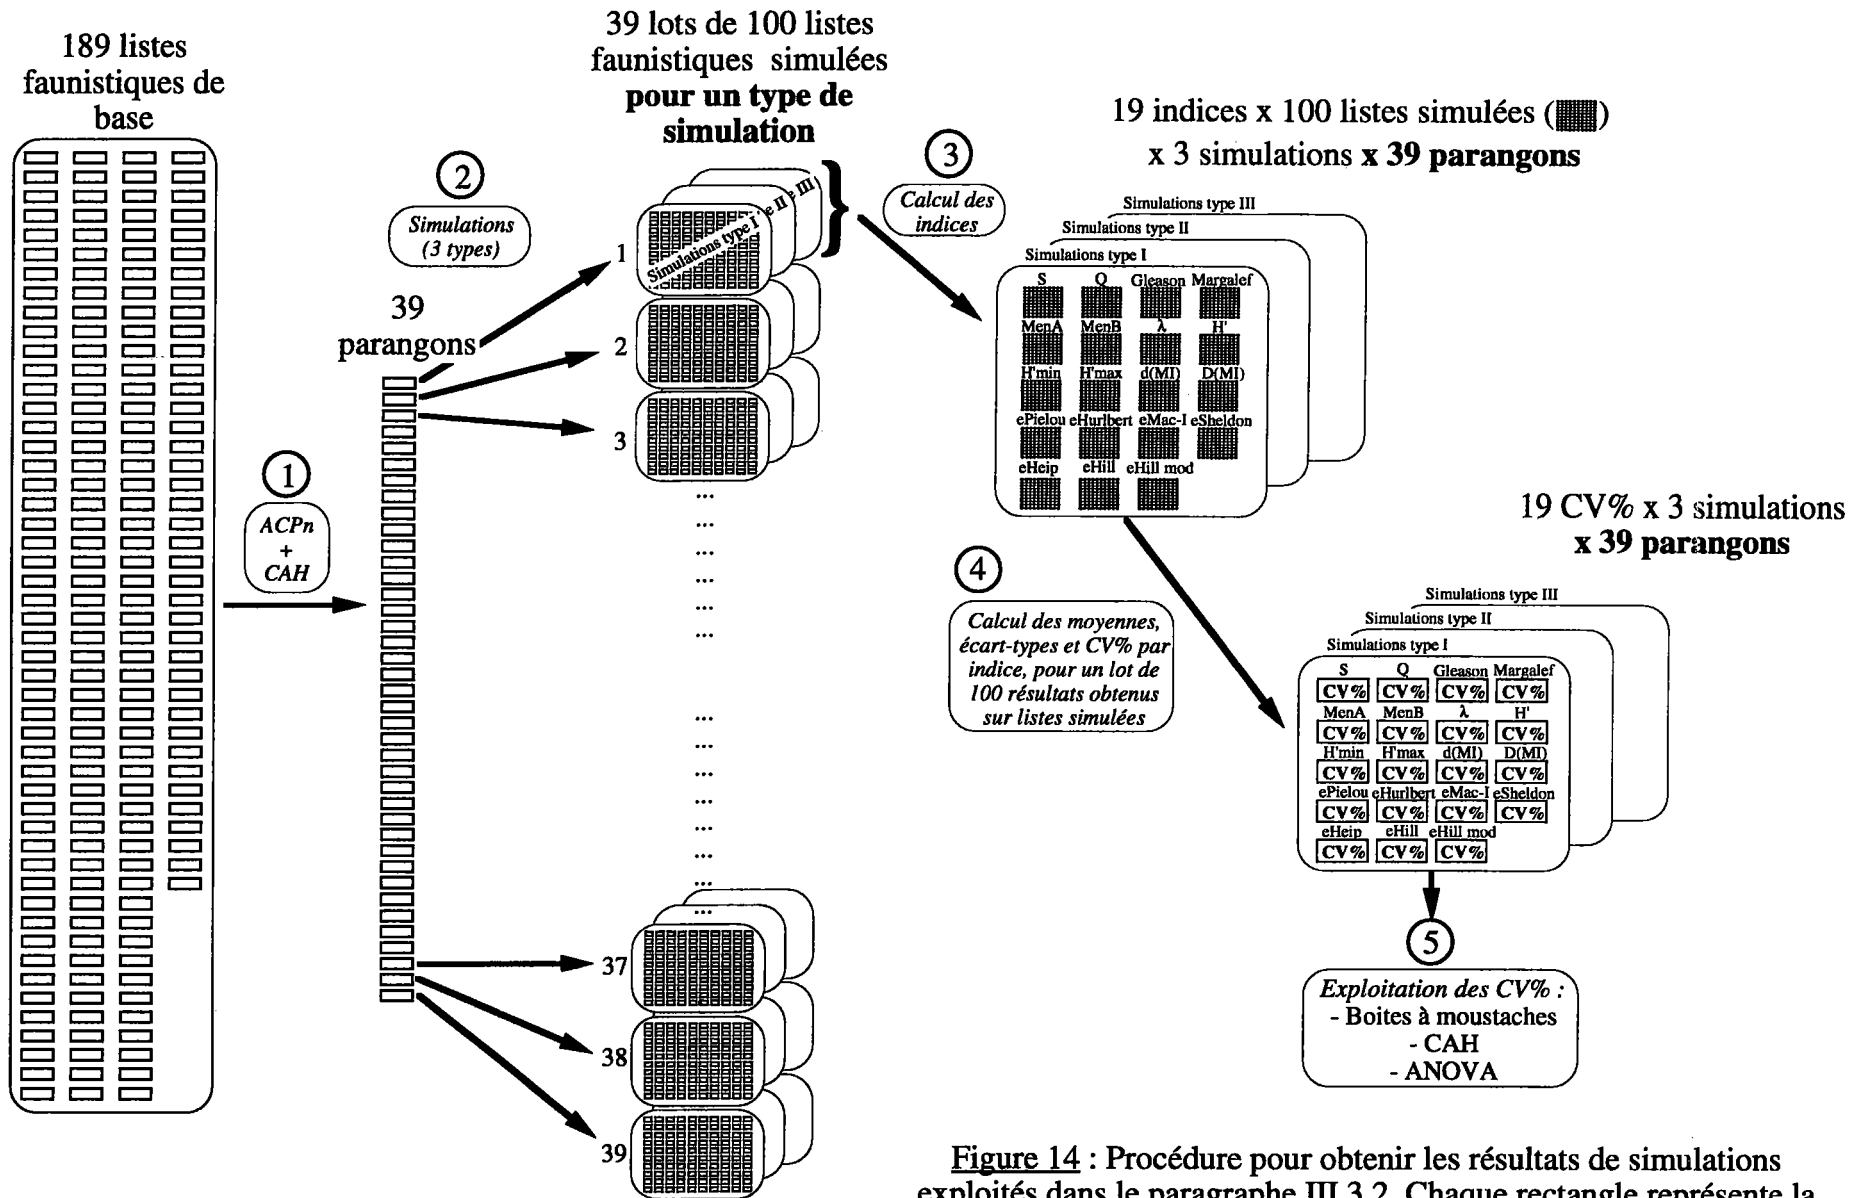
189 listes faunistiques de base

1
ACPn + CAH

39 parangons

2
Simulations (3 types)

39 lots de 100 listes faunistiques simulées **pour un type de simulation**

Simulations type I
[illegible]e II
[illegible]e III

1
2
3
...
...
...
...
...
...
...
...
...
...
...
...
...
...
37
38
39

3
Calcul des indices

19 indices x 100 listes simulées (▦) x 3 simulations **x 39 parangons**

Simulations type III
Simulations type II
Simulations type I

S Q Gleason Margalef
MenA MenB λ H'
H'min H'max d(MI) D(MI)
ePielou eHurlbert eMac-I eSheldon
eHeip eHill eHill mod

4
Calcul des moyennes, écart-types et CV% par indice, pour un lot de 100 résultats obtenus sur listes simulées

19 CV% x 3 simulations **x 39 parangons**

Simulations type III
Simulations type II
Simulations type I

| S | Q | Gleason | Margalef |
|---|---|---|---|
| CV% | CV% | CV% | CV% |
| MenA | MenB | λ | H' |
| CV% | CV% | CV% | CV% |
| H'min | H'max | d(MI) | D(MI) |
| CV% | CV% | CV% | CV% |
| ePielou | eHurlbert | eMac-I | eSheldon |
| CV% | CV% | CV% | CV% |
| eHeip | eHill | eHill mod | |
| CV% | CV% | CV% | |

5
Exploitation des CV% :
- Boites à moustaches
- CAH
- ANOVA

Figure 14 : Procédure pour obtenir les résultats de simulations exploités dans le paragraphe III.3.2. Chaque rectangle représente la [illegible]